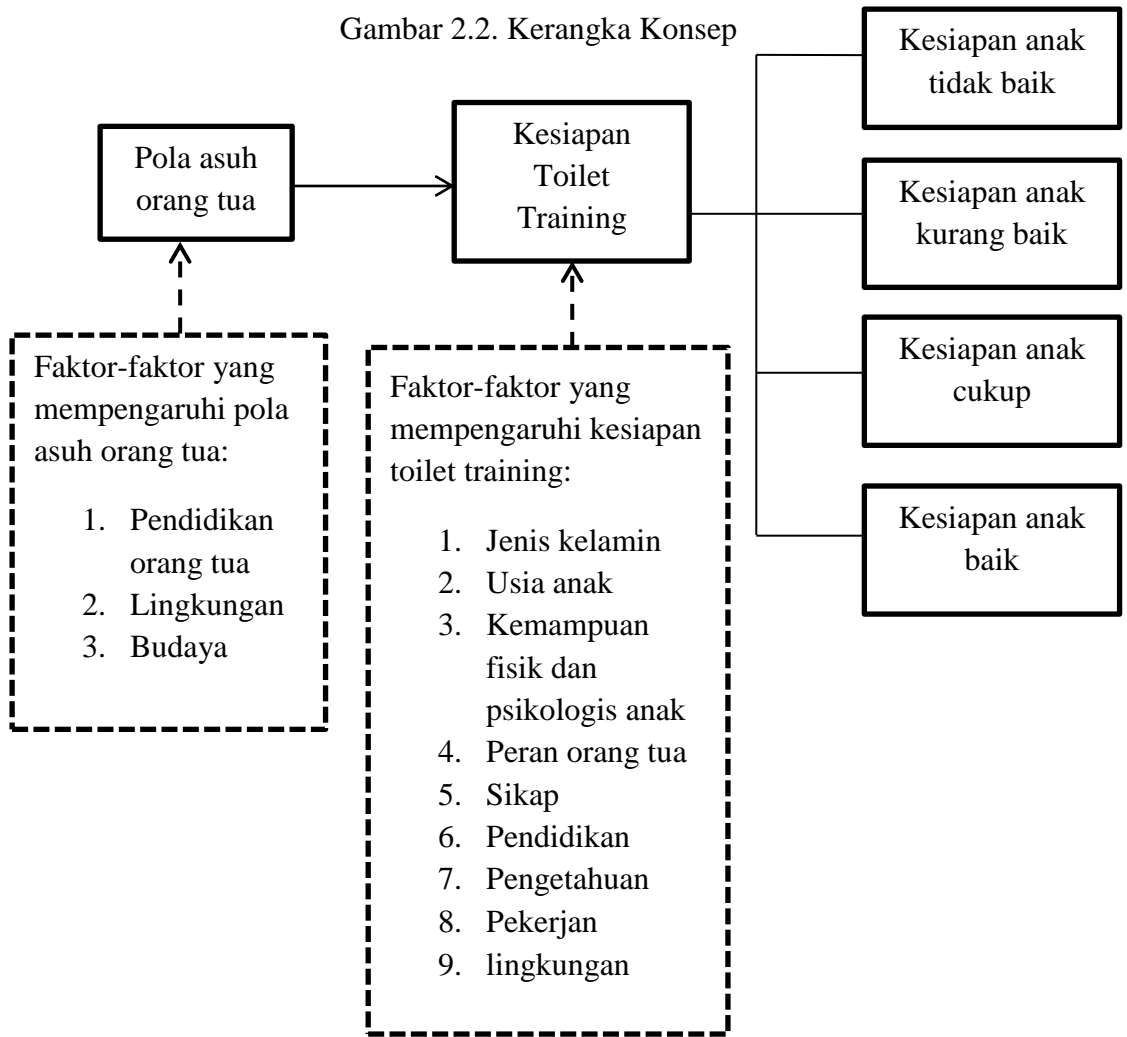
Gambar 2.2. Kerangka Konsep

Pola asuh orang tua

Kesiapan Toilet Training

Kesiapan anak tidak baik

Kesiapan anak kurang baik

Kesiapan anak cukup

Kesiapan anak baik

Faktor-faktor yang mempengaruhi pola asuh orang tua:

1. Pendidikan orang tua
2. Lingkungan
3. Budaya

Faktor-faktor yang mempengaruhi kesiapan toilet training:

1. Jenis kelamin
2. Usia anak
3. Kemampuan fisik dan psikologis anak
4. Peran orang tua
5. Sikap
6. Pendidikan
7. Pengetahuan
8. Pekerjan
9. lingkungan